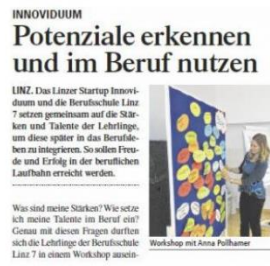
INNOVIDUUM

Potenziale erkennen und im Beruf nutzen

LINZ. Das Linzer Startup Innoviduum und die Berufsschule Linz 7 setzen gemeinsam auf die Stärken und Talente der Lehrlinge, um diese später in das Berufsleben zu integrieren. So sollen Freude und Erfolg in der beruflichen Laufbahn erreicht werden.

Was sind meine Stärken? Wie setze ich meine Talente im Beruf ein? Genau mit diesen Fragen durften sich die Lehrlinge der Berufsschule Linz 7 in einem Workshop auseinan-

Workshop mit Anna Pollhamer